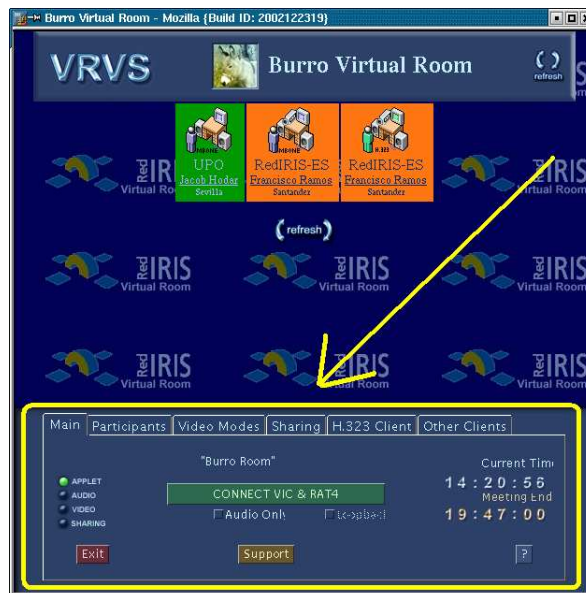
Burro Virtual Room - Mozilla {Build ID: 2002122319}

VRVS

Burro Virtual Room

refresh

MBONE
UPO
Jacob Hodar
Sevilla

MBONE
RedIRIS-ES
Francisco Ramos
Santander

H.323
RedIRIS-ES
Francisco Ramos
Santander

refresh

RedIRIS Virtual Room

RedIRIS Virtual Room

RedIRIS Virtual Room

RedIRIS Virtual Room

RedIRIS Virtual Room

RedIRIS Virtual Room

RedIRIS Virtual Room

RedIRIS Virtual Room

RedIRIS Virtual Room

Main | Participants | Video Modes | Sharing | H.323 Client | Other Clients

"Burro Room"

APPLET
AUDIO
VIDEO
SHARING

CONNECT VIC & RAT4

Audio Only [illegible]

Current Time
14:20:56
Meeting End
19:47:00

Exit

Support

?